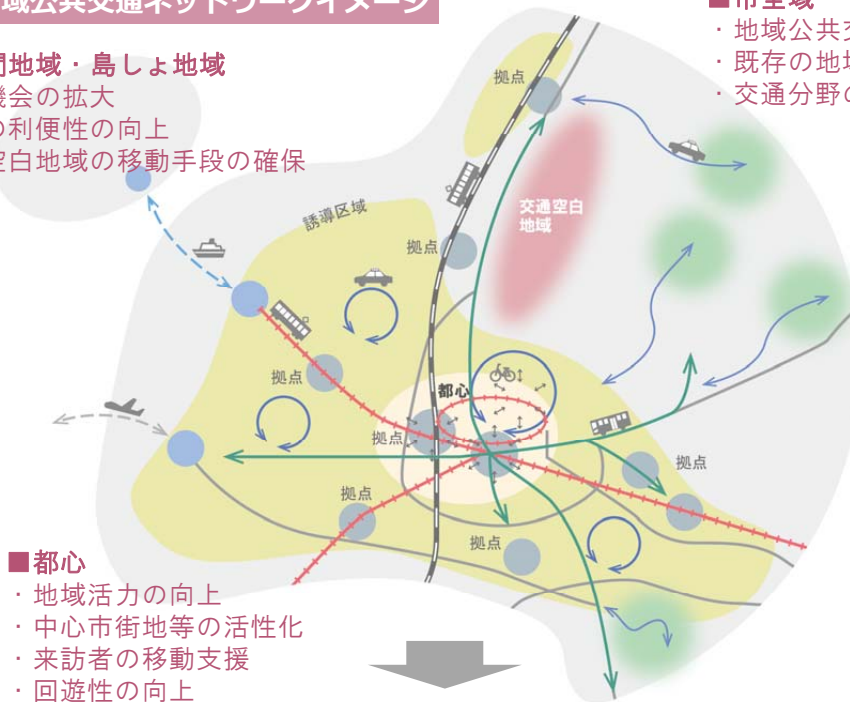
域公共交通ネットワークイメージ

間地域・島しょ地域
機会の拡大
の利便性の向上
空白地域の移動手段の確保

■市型域
・地域公共交
・既存の地域
・交通分野の

拠点
交通空白地域
誘導区域
拠点
拠点
都心
拠点
拠点
拠点
拠点

■都心
・地域活力の向上
・中心市街地等の活性化
・来訪者の移動支援
・回遊性の向上